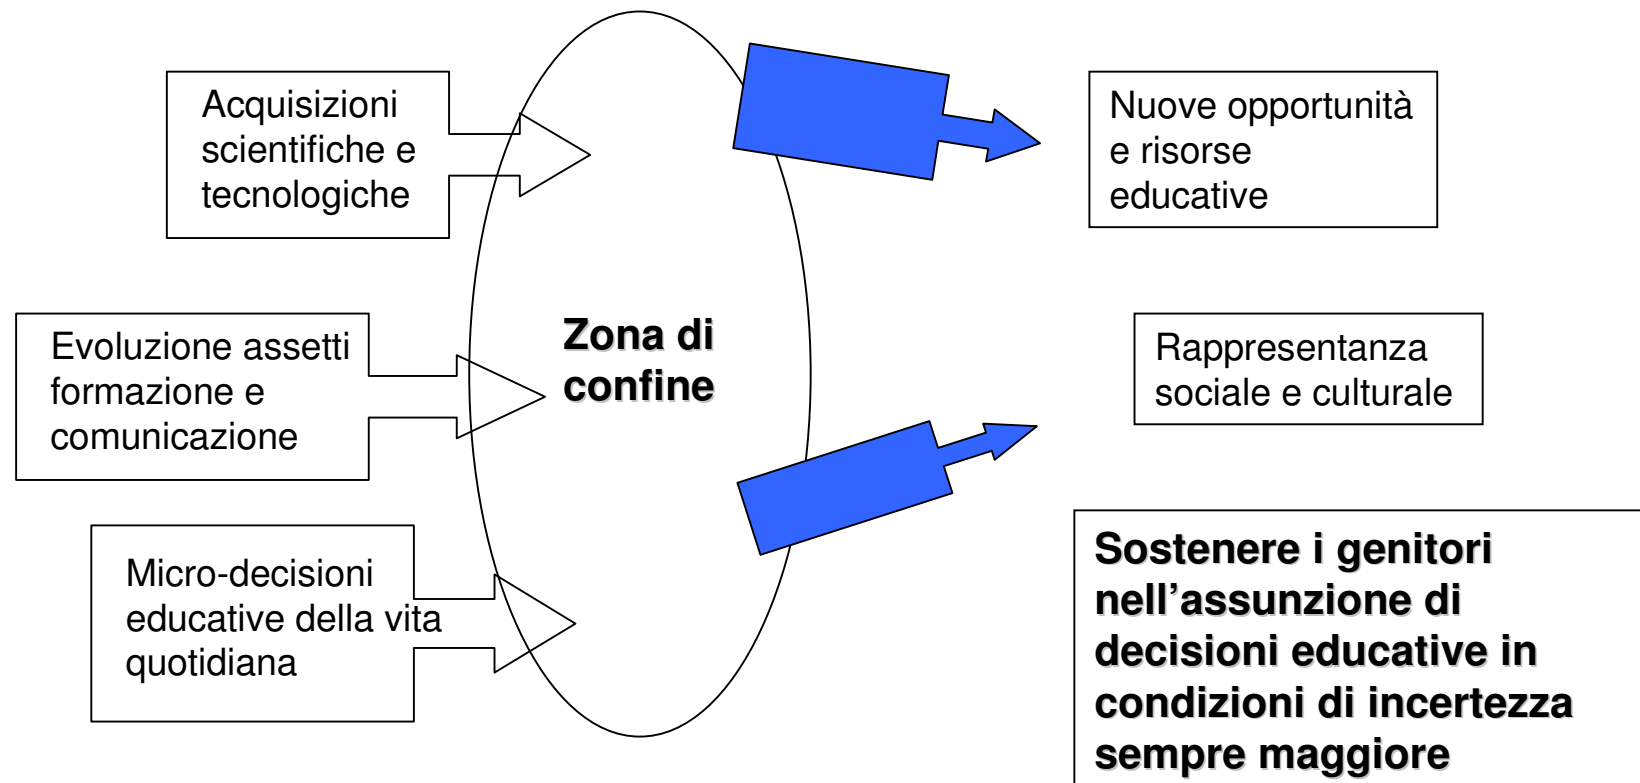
Acquisizioni scientifiche e tecnologiche

Evoluzione assetti formazione e comunicazione

Micro-decisioni educative della vita quotidiana

Zona di confine

Nuove opportunità e risorse educative

Rappresentanza sociale e culturale

Sostenere i genitori nell’assunzione di decisioni educative in condizioni di incertezza sempre maggiore